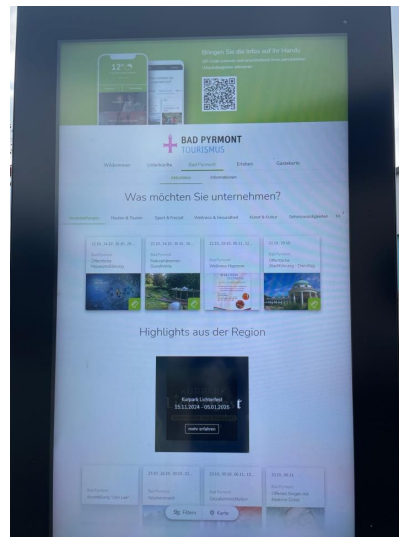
Bringen Sie die Infos auf Ihr Handy

13°

BAD PYRMONT
TOURISMUS

Willkommen | Unterkünfte | Bad Pyrmont | Erleben | Gastgeber

Aktivitäten | Informationen

Was möchten Sie unternehmen?

Veranstaltungen | Musik & Theater | Sport & Freizeit | Wellness & Gesundheit | Kunst & Kultur | Sehenswürdigkeiten

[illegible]

Highlights aus der Region

Kurpark Lichterfest
15.11.2024 - 05.01.2025

mehr erfahren

Filtern | Karte